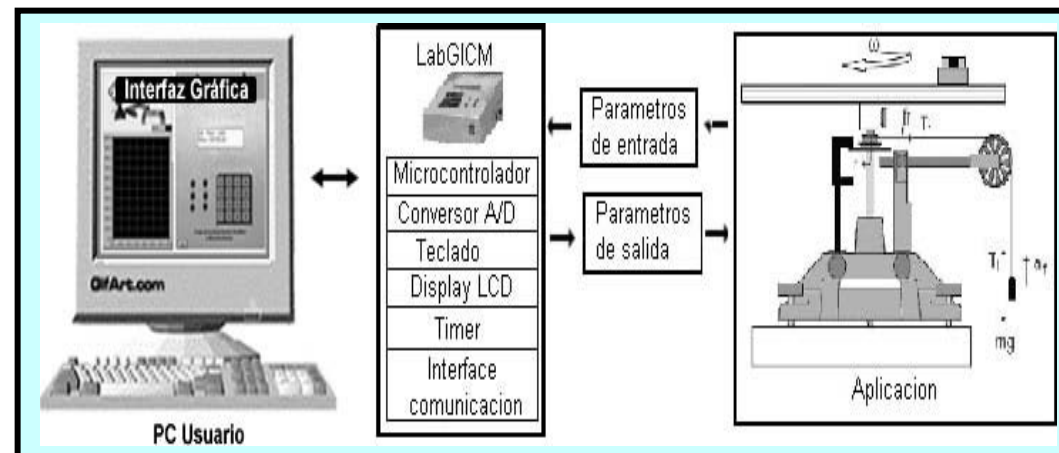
Interfaz Gráfica

GifArt.com

PC Usuario

LabGICM

Microcontrolador

Conversor A/D

Teclado

Display LCD

Timer

Interface comunicacion

Parametros de entrada

Parametros de salida

$\omega$

$T_r$

$T_i$

$a_t$

mg

Aplicacion